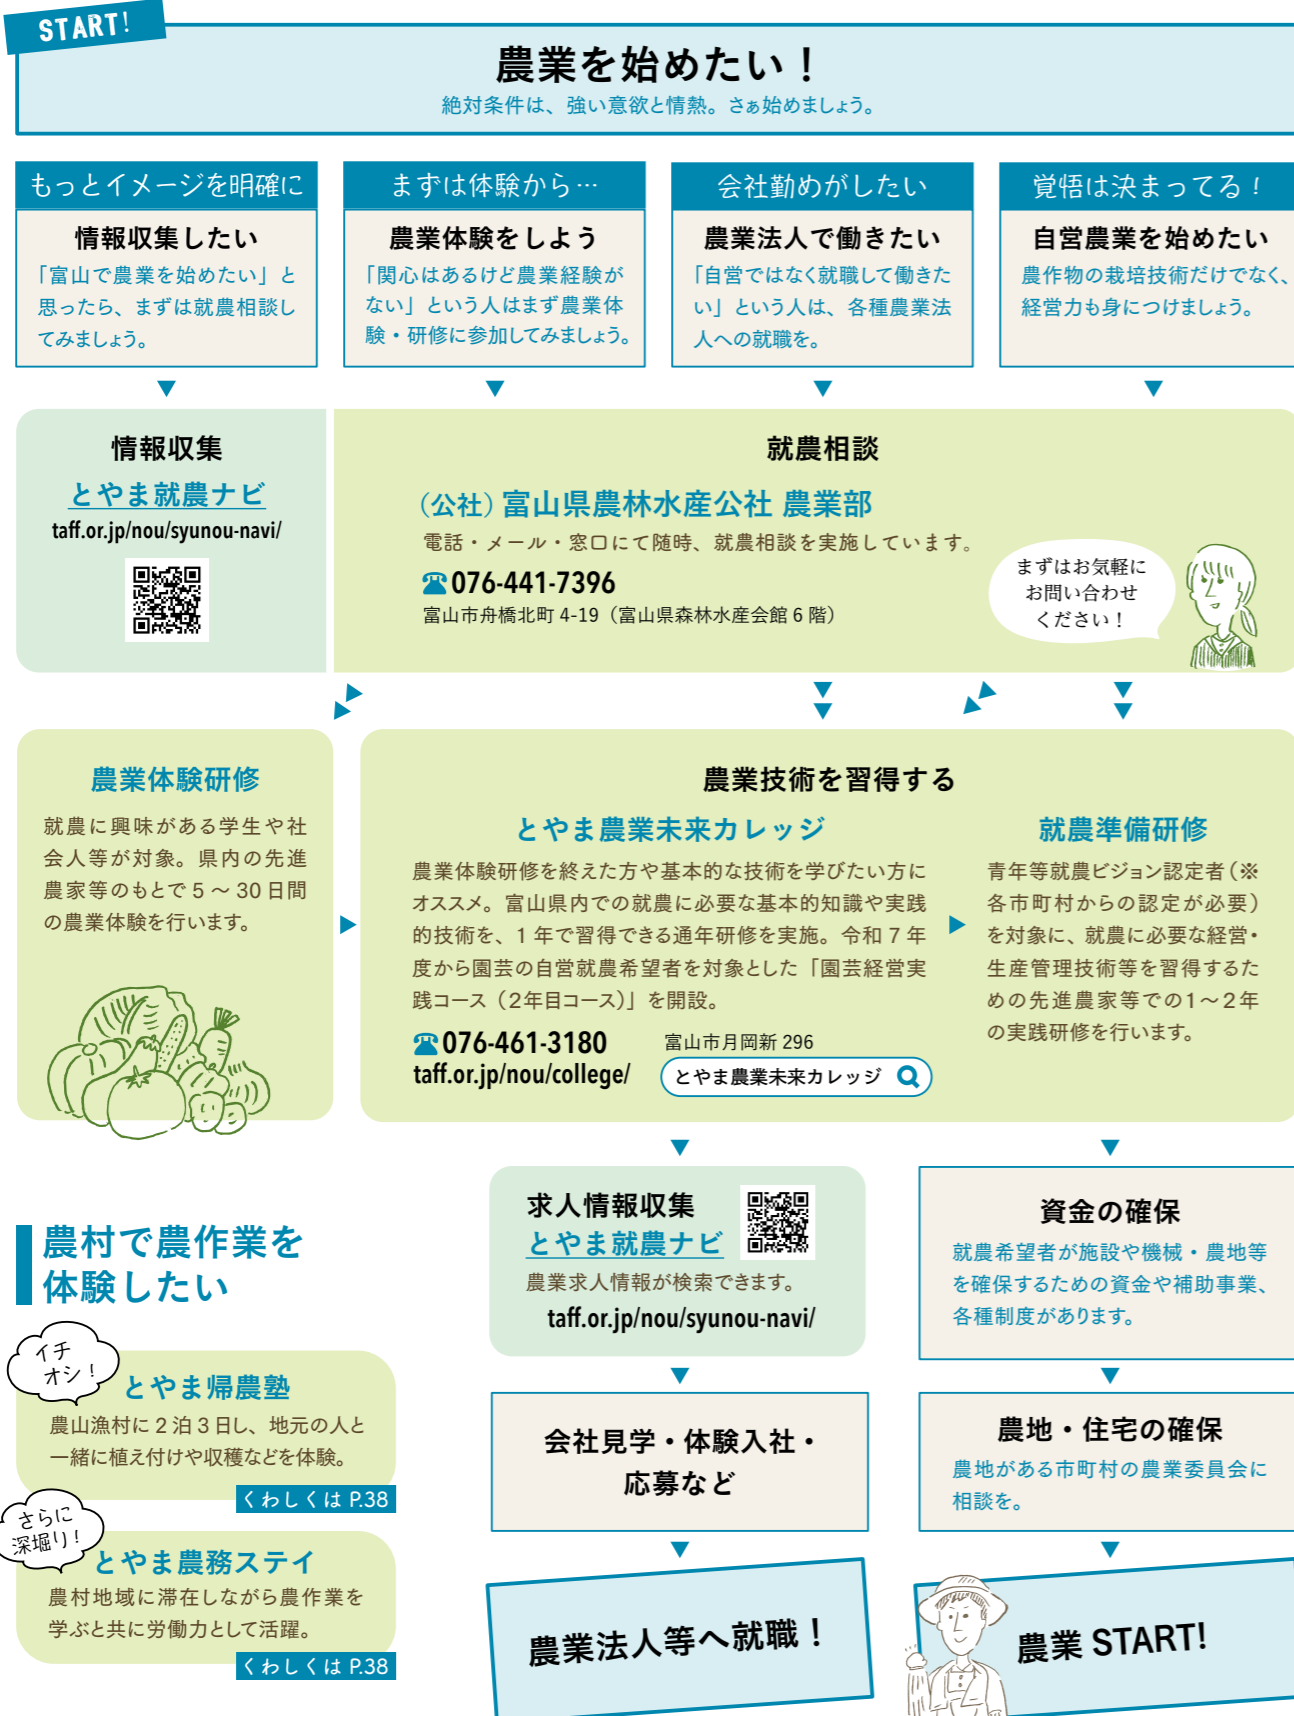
START!

農業を始めたい！
絶対条件は、強い意欲と情熱。さぁ始めましょう。

もっとイメージを明確に
情報収集したい
「富山で農業を始めたい」と思ったら、まずは就農相談してみましょう。

まずは体験から…
農業体験をしよう
「関心はあるけど農業経験がない」という人はまず農業体験・研修に参加してみましょう。

会社勤めがしたい
農業法人で働きたい
「自営ではなく就職して働きたい」という人は、各種農業法人への就職を。

覚悟は決まってる！
自営農業を始めたい
農作物の栽培技術だけでなく、経営力も身につけましょう。

情報収集
とやま就農ナビ
taff.or.jp/nou/syunou-navi/

就農相談
（公社）富山県農林水産公社 農業部
電話・メール・窓口にて随時、就農相談を実施しています。
☎076-441-7396
富山市舟橋北町 4-19（富山県森林水産会館 6 階）
まずはお気軽にお問い合わせください！

農業体験研修
就農に興味がある学生や社会人等が対象。県内の先進農家等のもとで 5 ～ 30 日間の農業体験を行います。

農業技術を習得する
とやま農業未来カレッジ
農業体験研修を終えた方や基本的な技術を学びたい方にオススメ。富山県内での就農に必要な基本的知識や実践的技術を、1 年で習得できる通年研修を実施。令和 7 年度から園芸の自営就農希望者を対象とした「園芸経営実践コース（2年目コース)」を開設。
☎076-461-3180
taff.or.jp/nou/college/
富山市月岡新 296
とやま農業未来カレッジ

就農準備研修
青年等就農ビジョン認定者（※各市町村からの認定が必要）を対象に、就農に必要な経営・生産管理技術等を習得するための先進農家等での1～2年の実践研修を行います。

農村で農作業を体験したい

イチオシ！
とやま帰農塾
農山漁村に 2 泊 3 日し、地元の人と一緒に植え付けや収穫などを体験。
くわしくは P.38

さらに深堀り！
とやま農務ステイ
農村地域に滞在しながら農作業を学ぶと共に労働力として活躍。
くわしくは P.38

求人情報収集
とやま就農ナビ
農業求人情報が検索できます。
taff.or.jp/nou/syunou-navi/

資金の確保
就農希望者が施設や機械・農地等を確保するための資金や補助事業、各種制度があります。

会社見学・体験入社・応募など

農地・住宅の確保
農地がある市町村の農業委員会に相談を。

農業法人等へ就職！

農業 START!